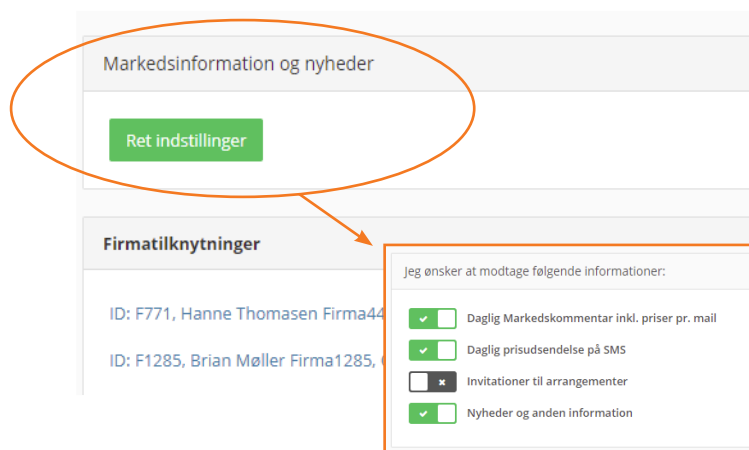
Markedsinformation og nyheder

Ret indstillinger

Firmatilknytninger

ID: F771, Hanne Thomasen Firma44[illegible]

ID: F1285, Brian Møller Firma1285, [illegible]

Jeg ønsker at modtage følgende informationer:

Daglig Markedskommentar inkl. priser pr. mail

Daglig prisudsendelse på SMS

Invitationer til arrangementer

Nyheder og anden information